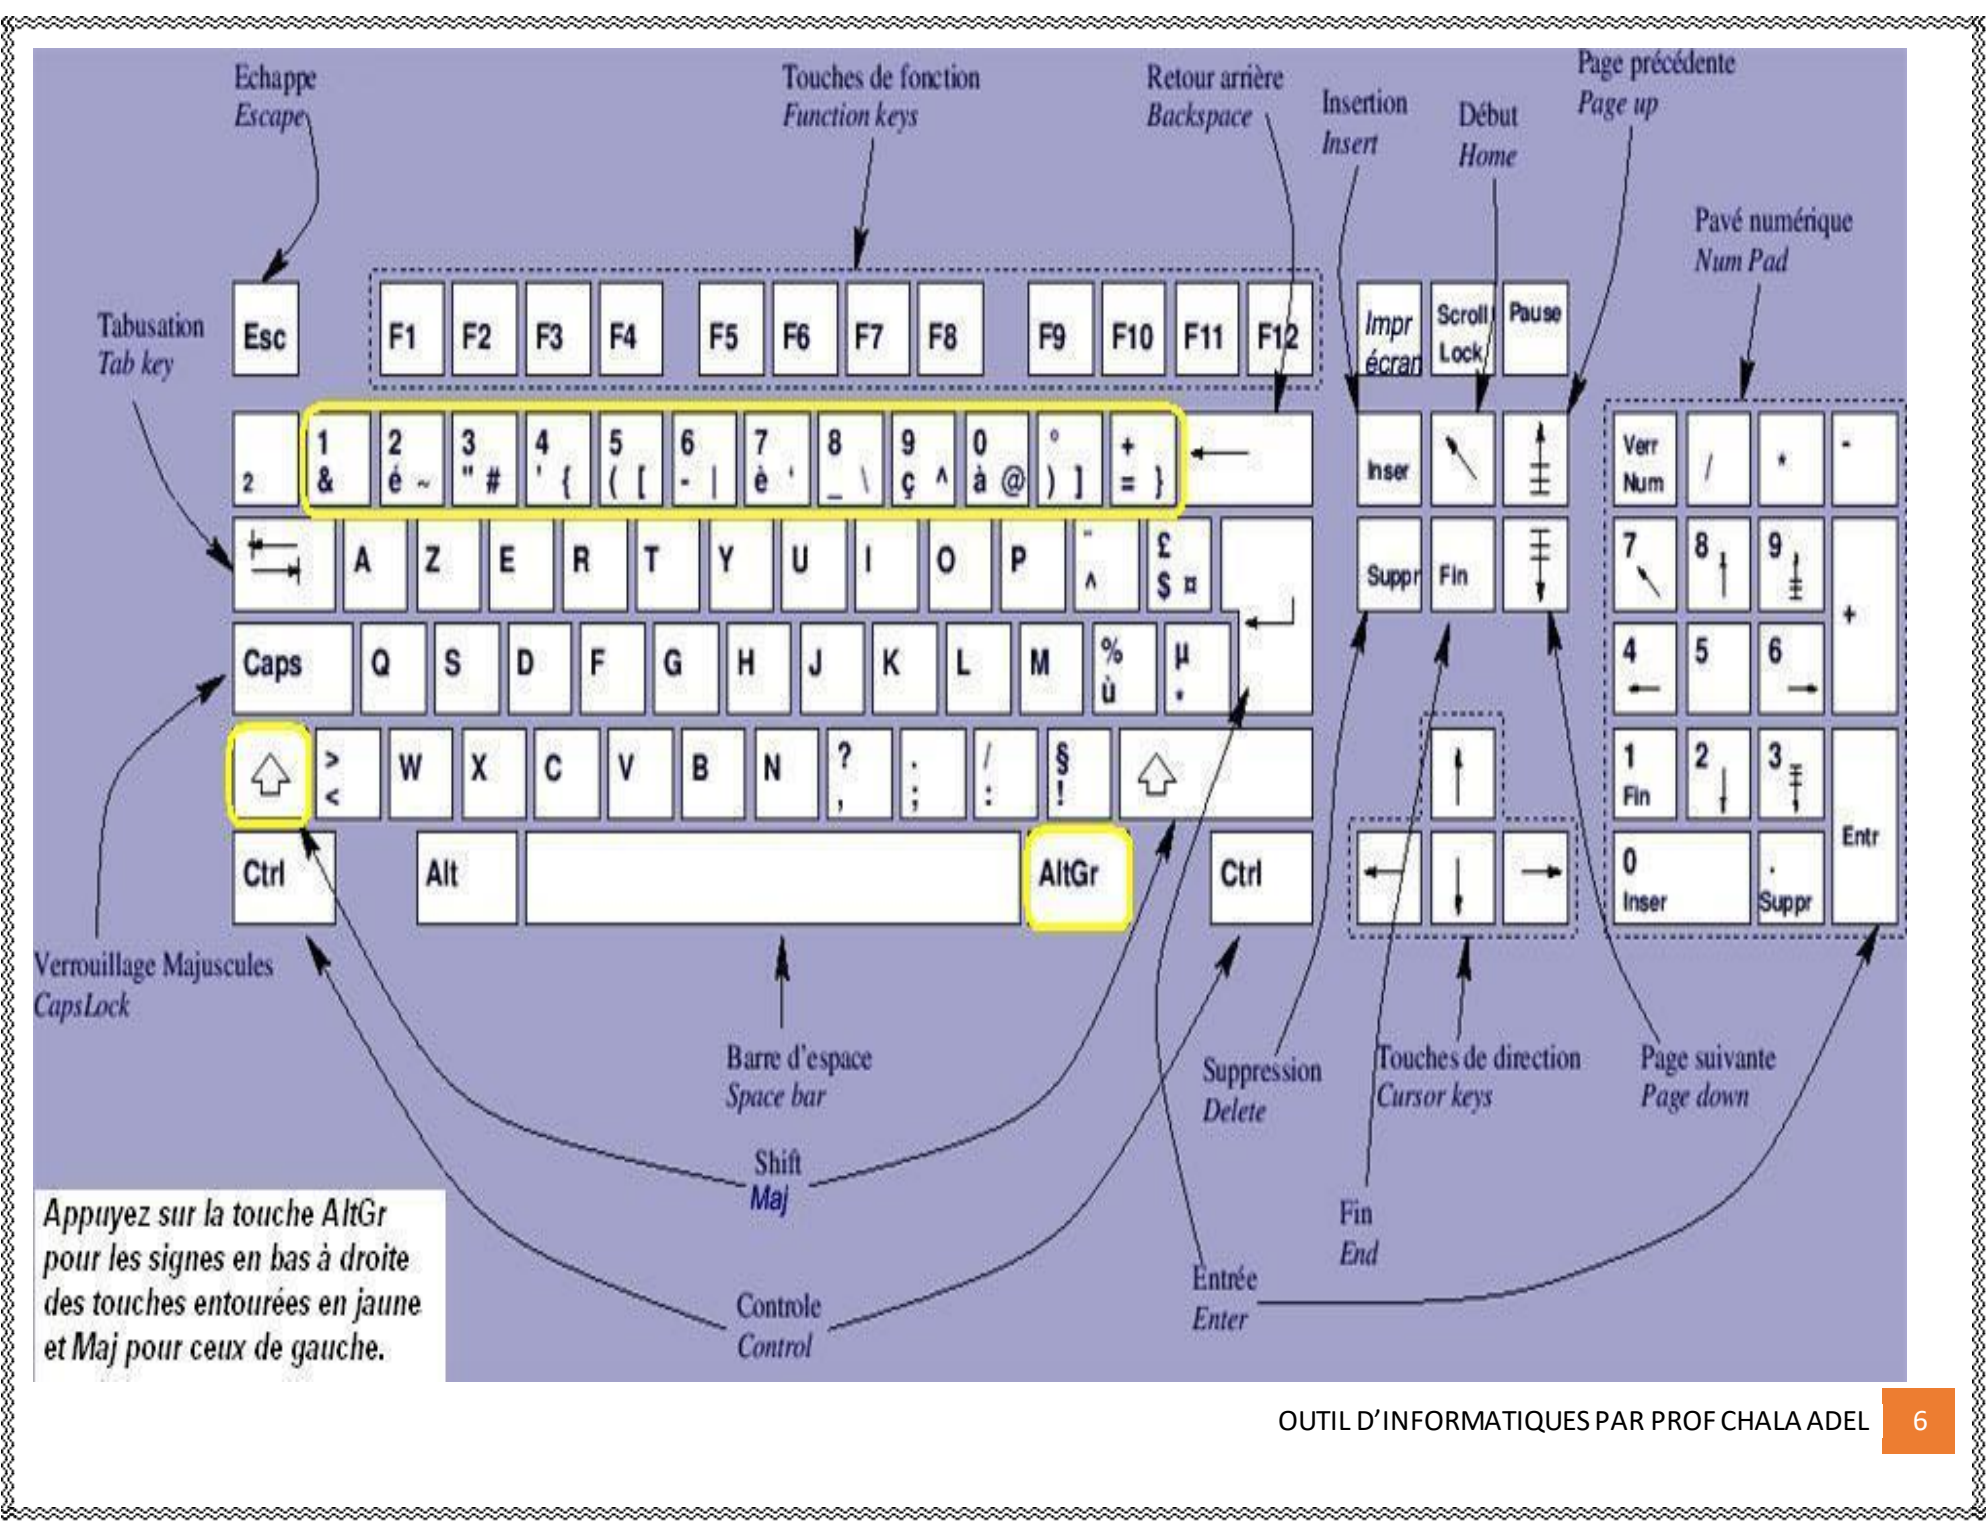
Echappe
Escape

Touches de fonction
Function keys

Retour arrière
Backspace

Insertion
Insert

Début
Home

Page précédente
Page up

Pavé numérique
Num Pad

Tabusation
Tab key

Esc
F1 F2 F3 F4 F5 F6 F7 F8 F9 F10 F11 F12
Impr écran Scroll Lock Pause

2
1 &
2 é ~
3 " #
4 ' {
5 ( [
6 - |
7 è `
8 _ \
9 ç ^
0 à @
° ) ]
+ = }

Inser
Verr Num / * -

A Z E R T Y U I O P ¨ ^ £ $ ¤
Suppr Fin
7 8 9 +

Caps Q S D F G H J K L M % ù µ *
4 5 6

> < W X C V B N ? , . ; / : § !
1 Fin 2 3

Ctrl Alt AltGr Ctrl
0 Inser . Suppr Entr

Verrouillage Majuscules
CapsLock

Barre d'espace
Space bar

Suppression
Delete

Touches de direction
Cursor keys

Page suivante
Page down

Shift
Maj

Fin
End

Entrée
Enter

Controle
Control

Appuyez sur la touche AltGr pour les signes en bas à droite des touches entourées en jaune et Maj pour ceux de gauche.

OUTIL D'INFORMATIQUES PAR PROF CHALA ADEL
6